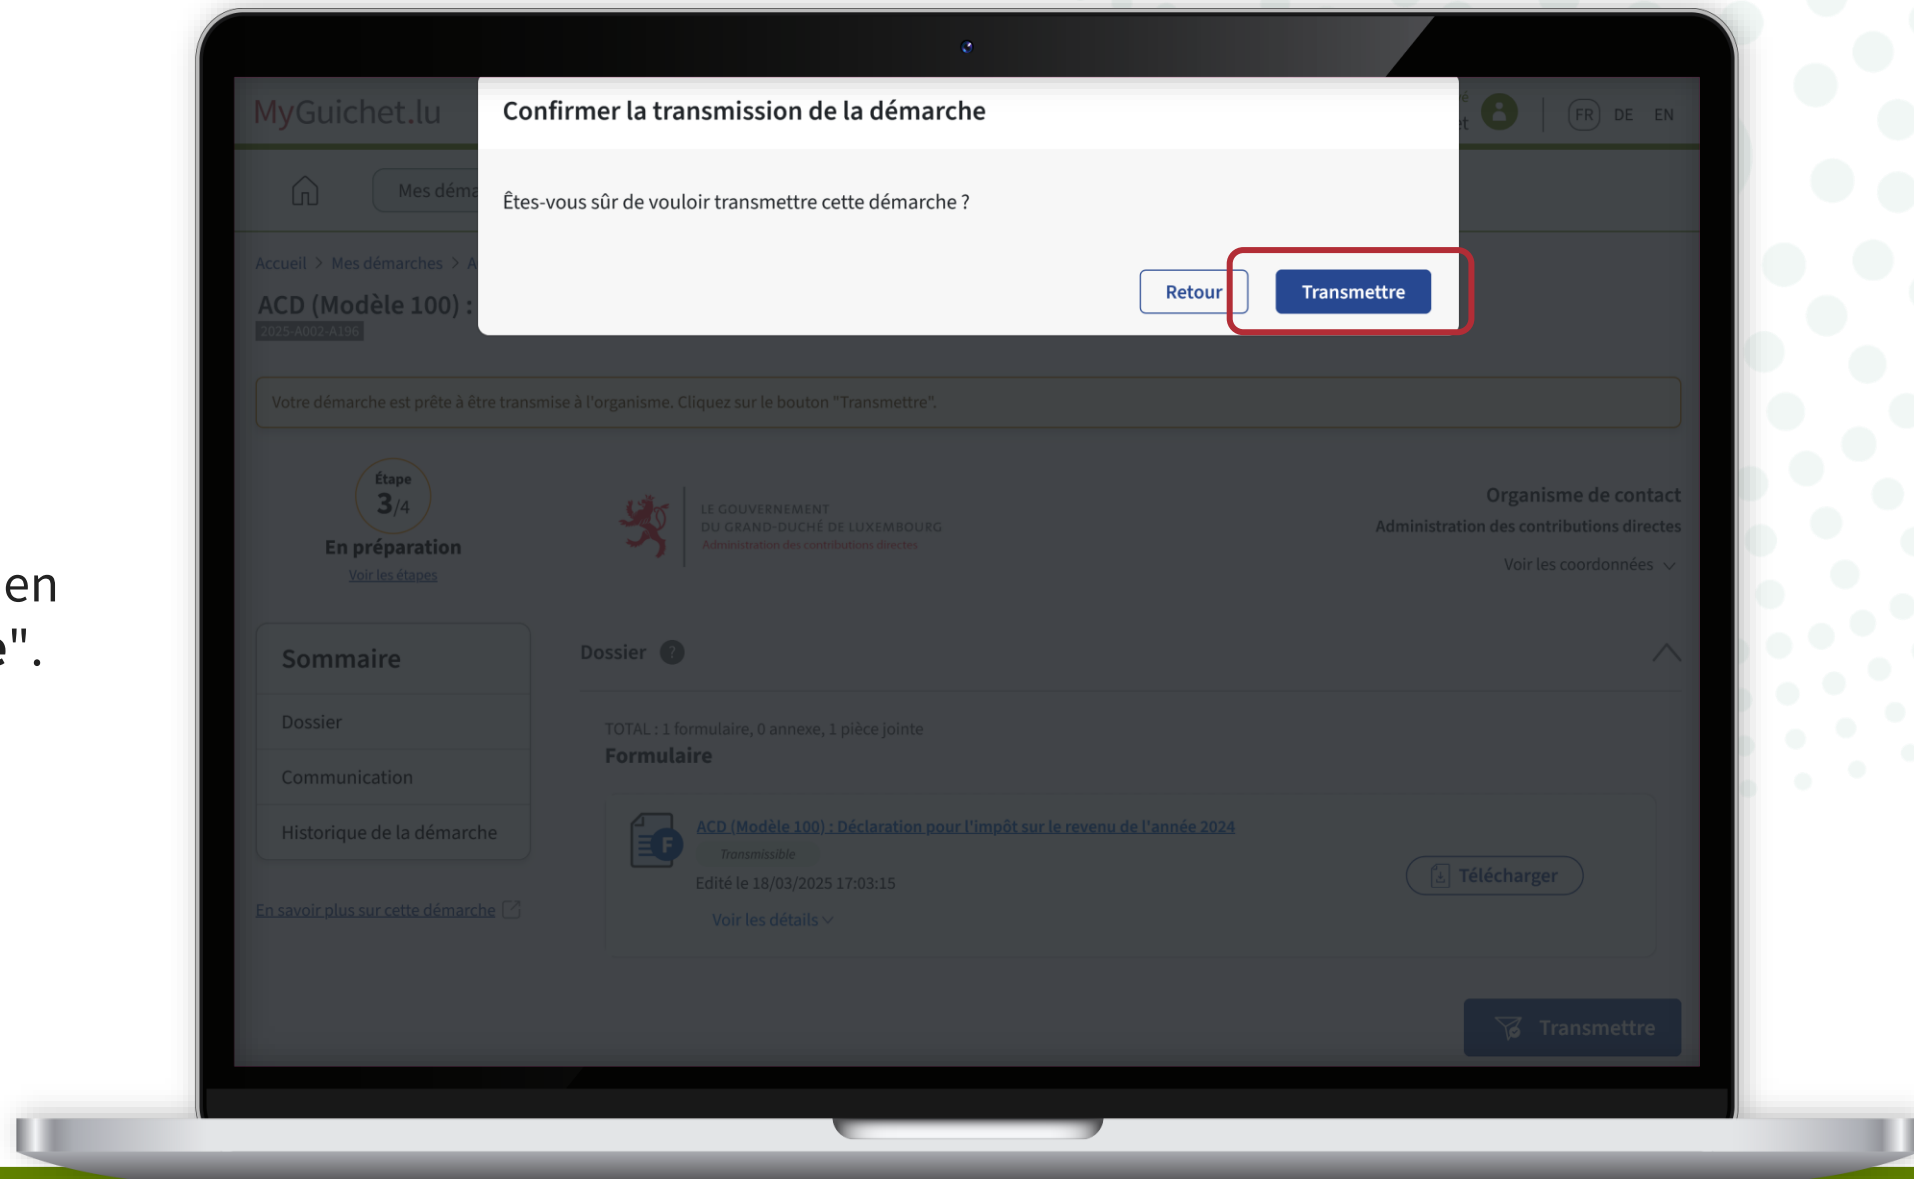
en
e".

MyGuichet.lu

FR DE EN

Mes déma

Accueil > Mes démarches > A

ACD (Modèle 100) :
2025-A002-A196

Confirmer la transmission de la démarche

Êtes-vous sûr de vouloir transmettre cette démarche ?

Retour

Transmettre

Votre démarche est prête à être transmise à l'organisme. Cliquez sur le bouton "Transmettre".

Étape
3/4
En préparation
Voir les étapes

LE GOUVERNEMENT
DU GRAND-DUCHÉ DE LUXEMBOURG
Administration des contributions directes

Organisme de contact
Administration des contributions directes
Voir les coordonnées

Sommaire
Dossier
Communication
Historique de la démarche

En savoir plus sur cette démarche

Dossier ?

TOTAL : 1 formulaire, 0 annexe, 1 pièce jointe
Formulaire

ACD (Modèle 100) : Déclaration pour l'impôt sur le revenu de l'année 2024
Transmissible
Edité le 18/03/2025 17:03:15
Voir les détails

Télécharger

Transmettre